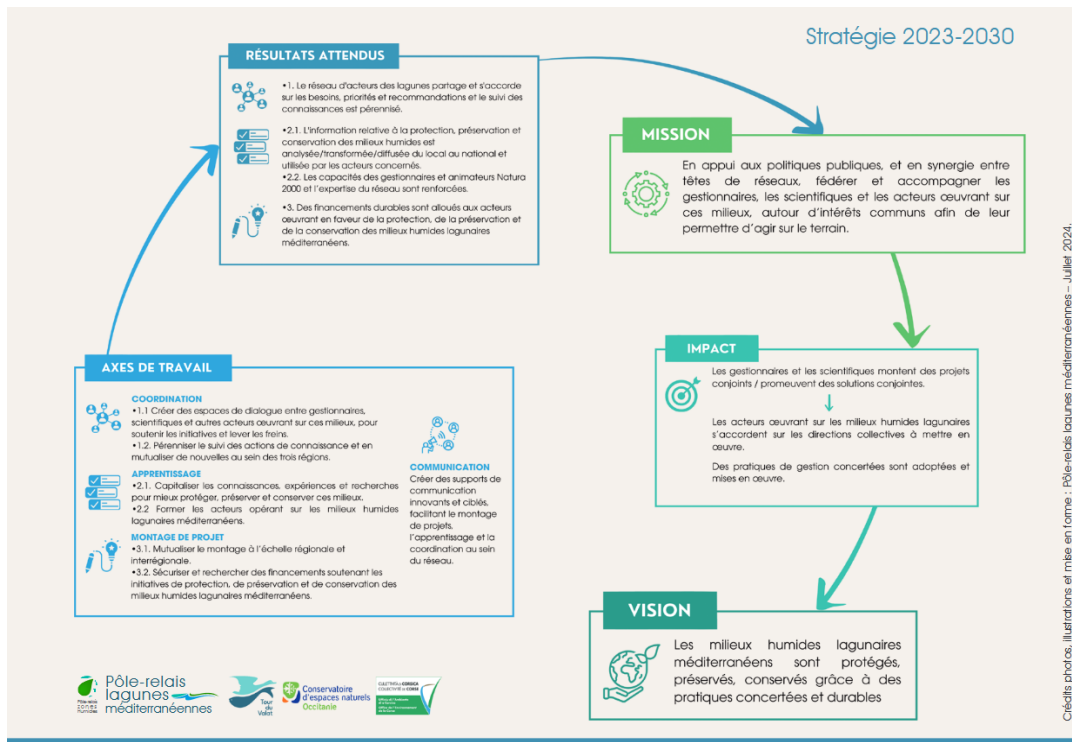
Stratégie 2023-2030

RÉSULTATS ATTENDUS

•1. Le réseau d'acteurs des lagunes partage et s'accorde sur les besoins, priorités et recommandations et le suivi des connaissances est pérennisé.

•2.1. L'information relative à la protection, préservation et conservation des milieux humides est analysée/transformée/diffusée du local au national et utilisée par les acteurs concernés.
•2.2. Les capacités des gestionnaires et animateurs Natura 2000 et l'expertise du réseau sont renforcées.

•3. Des financements durables sont alloués aux acteurs œuvrant en faveur de la protection, de la préservation et de la conservation des milieux humides lagunaires méditerranéens.

MISSION

En appui aux politiques publiques, et en synergie entre têtes de réseaux, fédérer et accompagner les gestionnaires, les scientifiques et les acteurs œuvrant sur ces milieux, autour d'intérêts communs afin de leur permettre d'agir sur le terrain.

AXES DE TRAVAIL

COORDINATION
•1.1 Créer des espaces de dialogue entre gestionnaires, scientifiques et autres acteurs œuvrant sur ces milieux, pour soutenir les initiatives et lever les freins.
•1.2. Pérenniser le suivi des actions de connaissance et en mutualiser de nouvelles au sein des trois régions.

APPRENTISSAGE
•2.1. Capitaliser les connaissances, expériences et recherches pour mieux protéger, préserver et conserver ces milieux.
•2.2 Former les acteurs opérant sur les milieux humides lagunaires méditerranéens.

MONTAGE DE PROJET
•3.1. Mutualiser le montage à l'échelle régionale et interrégionale.
•3.2. Sécuriser et rechercher des financements soutenant les initiatives de protection, de préservation et de conservation des milieux humides lagunaires méditerranéens.

COMMUNICATION
Créer des supports de communication innovants et ciblés, facilitant le montage de projets, l'apprentissage et la coordination au sein du réseau.

IMPACT

Les gestionnaires et les scientifiques montent des projets conjoints / promeuvent des solutions conjointes.

Les acteurs œuvrant sur les milieux humides lagunaires s'accordent sur les directions collectives à mettre en œuvre.

Des pratiques de gestion concertées sont adoptées et mises en œuvre.

VISION

Les milieux humides lagunaires méditerranéens sont protégés, préservés, conservés grâce à des pratiques concertées et durables

Pôle-relais lagunes méditerranéennes

Tour du Valat

Conservatoire d'espaces naturels Occitanie

Crédits photos, illustrations et mise en forme : Pôle-relais lagunes méditerranéennes – Juillet 2024.